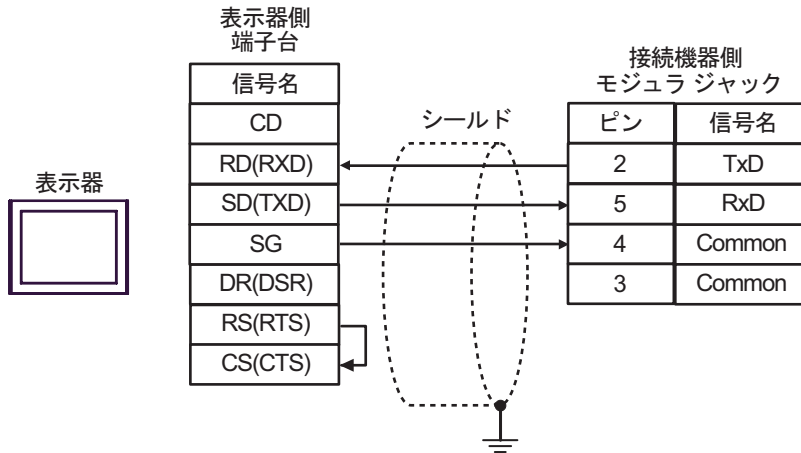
表示器

表示器側
端子台

| 信号名 |
|---|
| CD |
| RD(RXD) |
| SD(TXD) |
| SG |
| DR(DSR) |
| RS(RTS) |
| CS(CTS) |

シールド

接続機器側
モジュラ ジャック

| ピン | 信号名 |
|---|---|
| 2 | TxD |
| 5 | RxD |
| 4 | Common |
| 3 | Common |